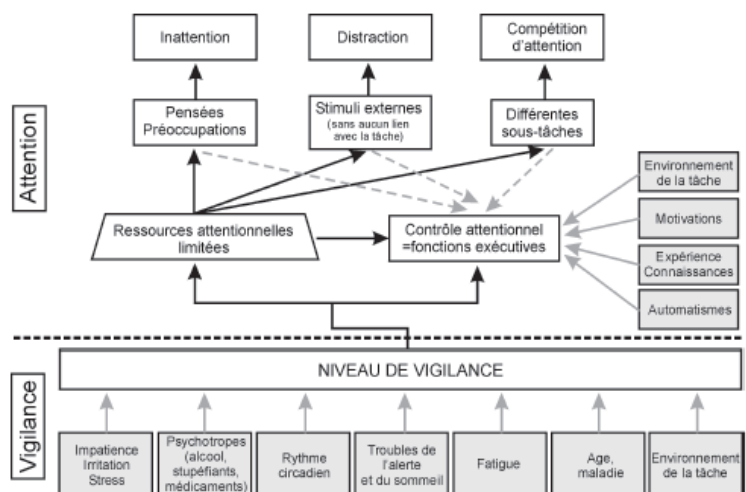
Attention

Inattention

Distraction

Compétition d'attention

Pensées Préoccupations

Stimuli externes (sans aucun lien avec la tâche)

Différentes sous-tâches

Environnement de la tâche

Motivations

Expérience Connaissances

Automatismes

Ressources attentionnelles limitées

Contrôle attentionnel =fonctions exécutives

Vigilance

NIVEAU DE VIGILANCE

Impatience Irritation Stress

Psychotropes (alcool, stupéfiants, médicaments)

Rythme circadien

Troubles de l'alerte et du sommeil

Fatigue

Age, maladie

Environnement de la tâche